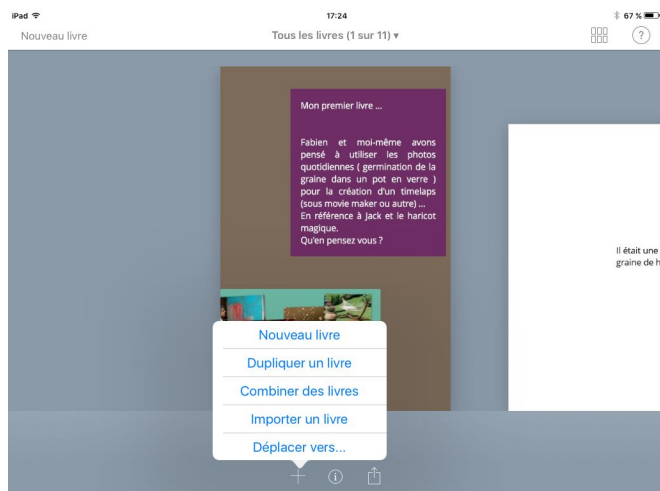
iPad
17:24
67 %
Nouveau livre
Tous les livres (1 sur 11) ▾
?

Mon premier livre ...

Fabien et moi-même avons pensé à utiliser les photos quotidiennes ( germination de la graine dans un pot en verre ) pour la création d'un timelaps (sous movie maker ou autre) ... En référence à Jack et le haricot magique.
Qu'en pensez vous ?

Il était une
graine de h

Nouveau livre
Dupliquer un livre
Combiner des livres
Importer un livre
Déplacer vers...